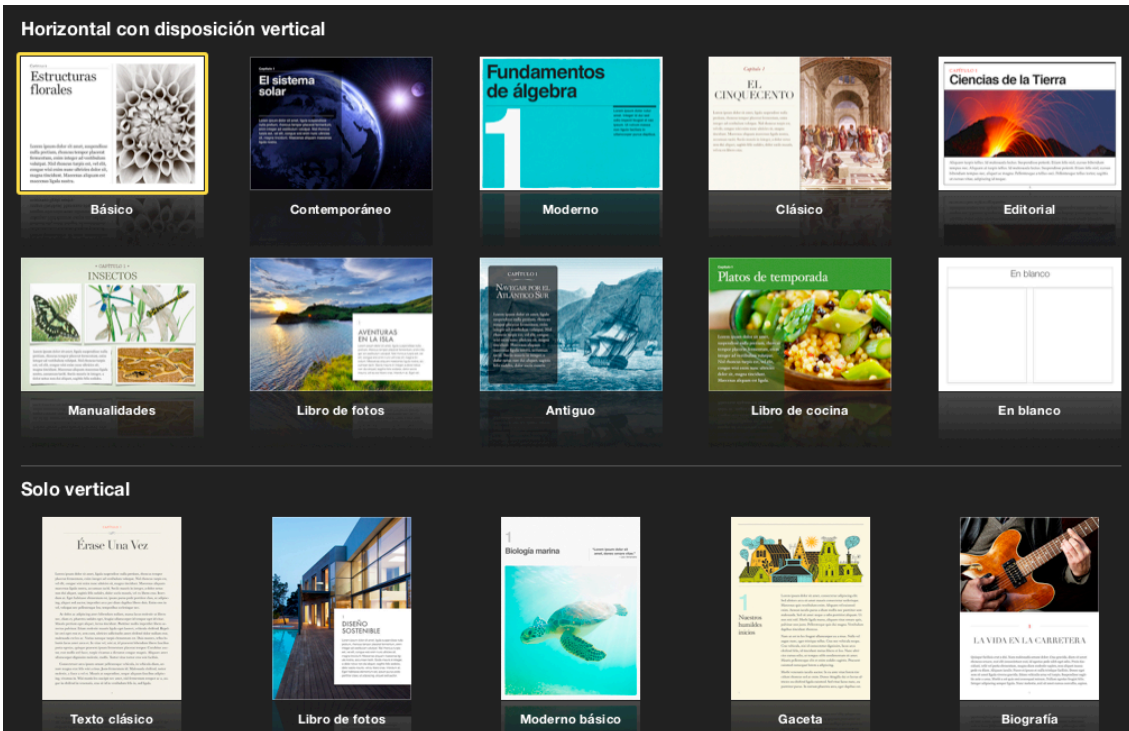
Horizontal con disposición vertical

Estructuras florales

Básico

El sistema solar

Contemporáneo

Fundamentos de álgebra

1

Moderno

EL CINQUECENTO

Clásico

Ciencias de la Tierra

Editorial

INSECTOS

Manualidades

AVENTURAS EN LA ISLA

Libro de fotos

NAVEGAR POR EL ATLÁNTICO SUR

Antiguo

Platos de temporada

Libro de cocina

En blanco

En blanco

Solo vertical

Érase Una Vez

Texto clásico

DISEÑO SOSTENIBLE

Libro de fotos

1

Biología marina

Moderno básico

1

Gaceta

LA VIDA EN LA CARRETERA

Biografía